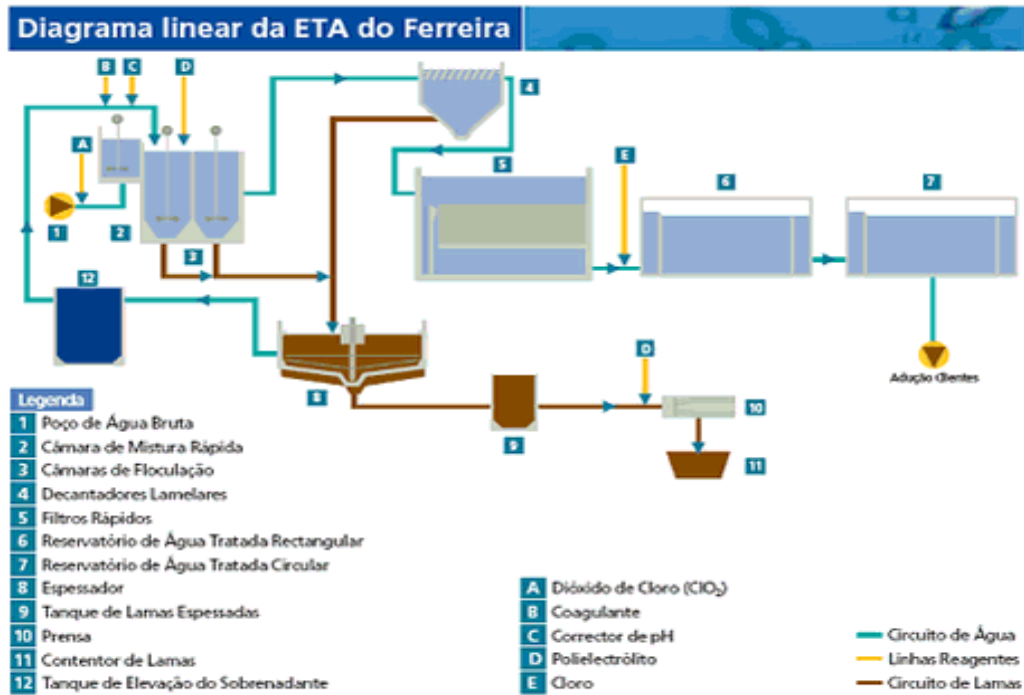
Diagrama linear da ETA do Ferreira

B C D

A

1 2 3

4

5

E

6

7

12

8

D

Adução Clientes

9

10

11

Legenda
1 Poço de Água Bruta
2 Câmara de Mistura Rápida
3 Câmaras de Floculação
4 Decantadores Lamelares
5 Filtros Rápidos
6 Reservatório de Água Tratada Rectangular
7 Reservatório de Água Tratada Circular
8 Espessador
9 Tanque de Lamas Espessadas
10 Prensa
11 Contentor de Lamas
12 Tanque de Elevação do Sobrenadante

A Dióxido de Cloro ($ClO_2$)
B Coagulante
C Corrector de pH
D Polielectrólito
E Cloro

Circuito de Água
Linhas Reagentes
Circuito de Lamas